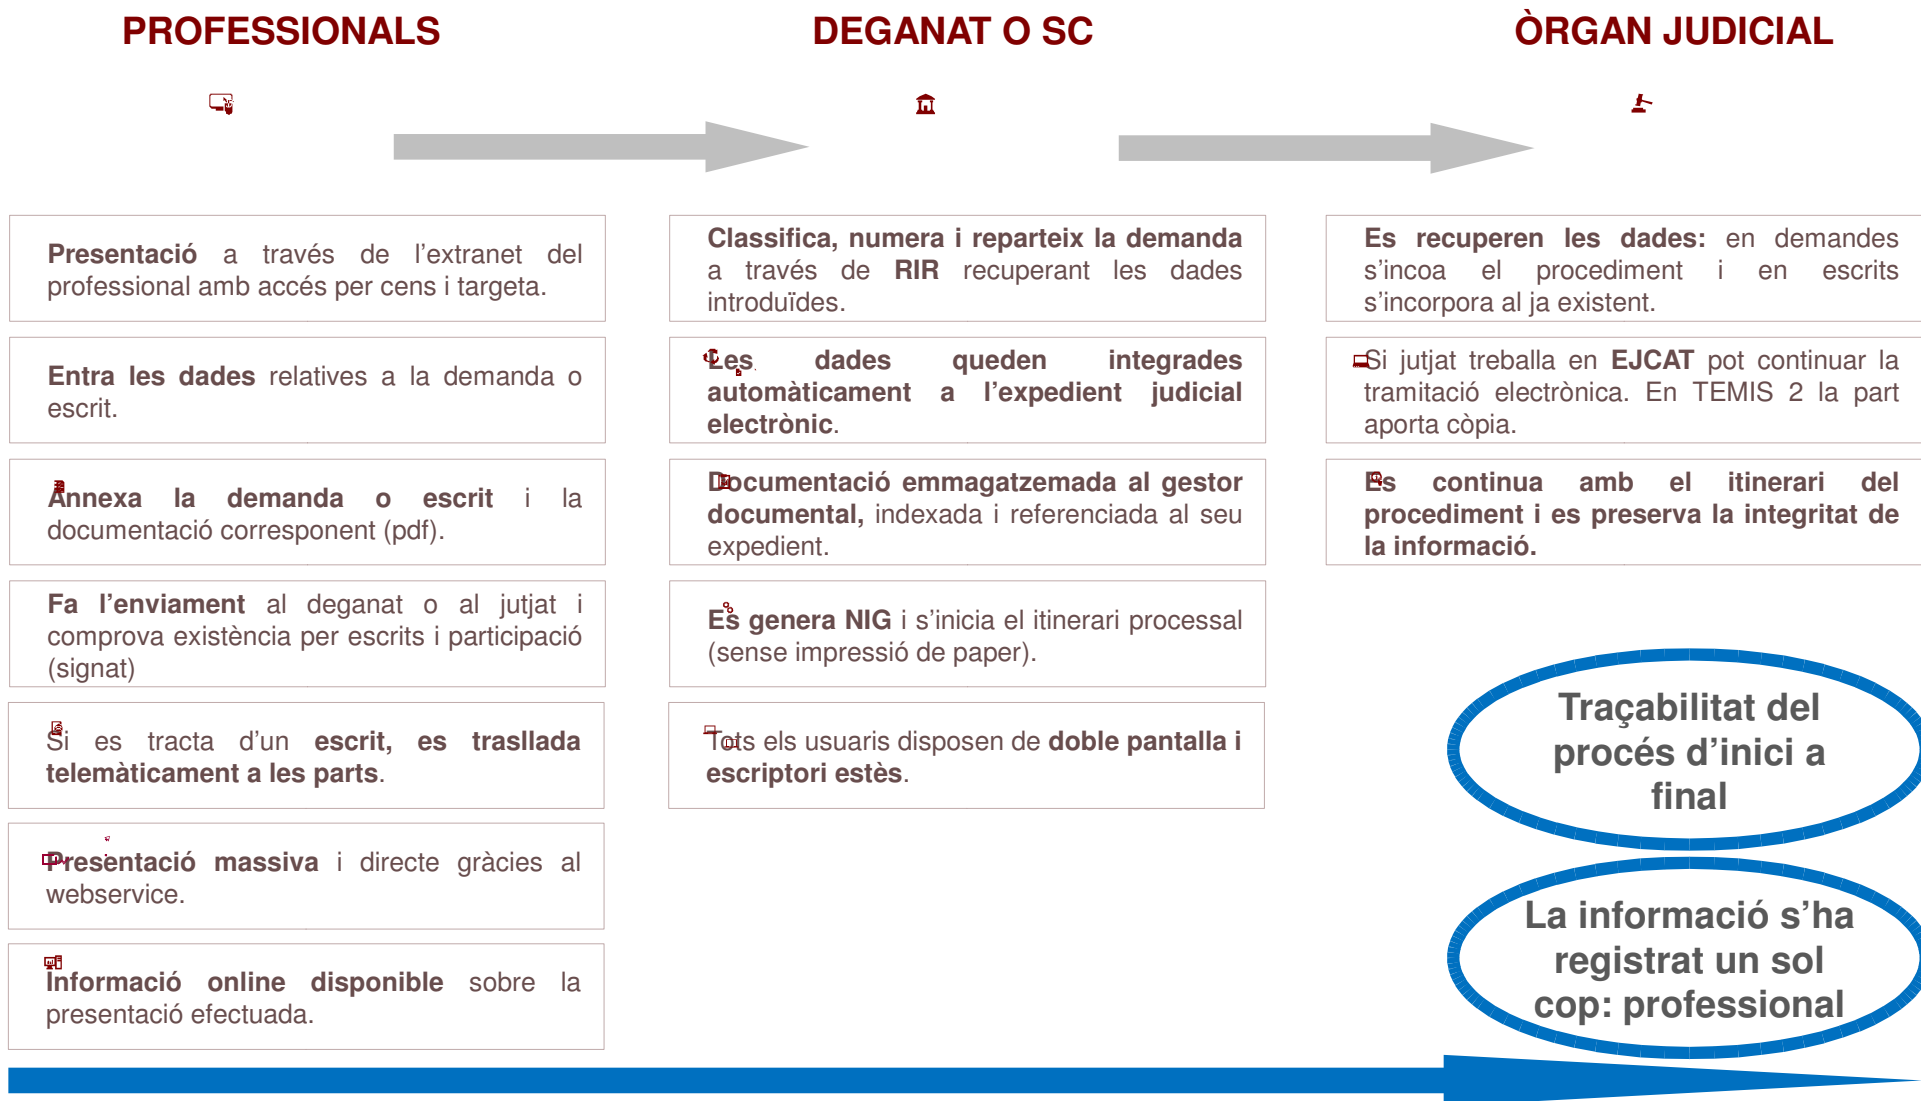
PROFESSIONALS

DEGANAT O SC

ÒRGAN JUDICIAL

**Presentació** a través de l'extranet del professional amb accés per cens i targeta.

**Entra les dades** relatives a la demanda o escrit.

**Annexa la demanda o escrit** i la documentació corresponent (pdf).

**Fa l'enviament** al deganat o al jutjat i comprova existència per escrits i participació (signat)

Si es tracta d'un **escrit, es trasllada telemàticament a les parts**.

**Presentació massiva** i directe gràcies al webservice.

**Informació online disponible** sobre la presentació efectuada.

**Classifica, numera i reparteix la demanda** a través de **RIR** recuperant les dades introduïdes.

**Les dades queden integrades automàticament a l'expedient judicial electrònic**.

**Documentació emmagatzemada al gestor documental,** indexada i referenciada al seu expedient.

**Es genera NIG** i s'inicia el itinerari processal (sense impressió de paper).

Tots els usuaris disposen de **doble pantalla i escriptori estès**.

**Es recuperen les dades:** en demandes s'incoa el procediment i en escrits s'incorpora al ja existent.

Si jutjat treballa en **EJCAT** pot continuar la tramitació electrònica. En TEMIS 2 la part aporta còpia.

**Es continua amb el itinerari del procediment i es preserva la integritat de la informació.**

Traçabilitat del procés d'inici a final

La informació s'ha registrat un sol cop: professional